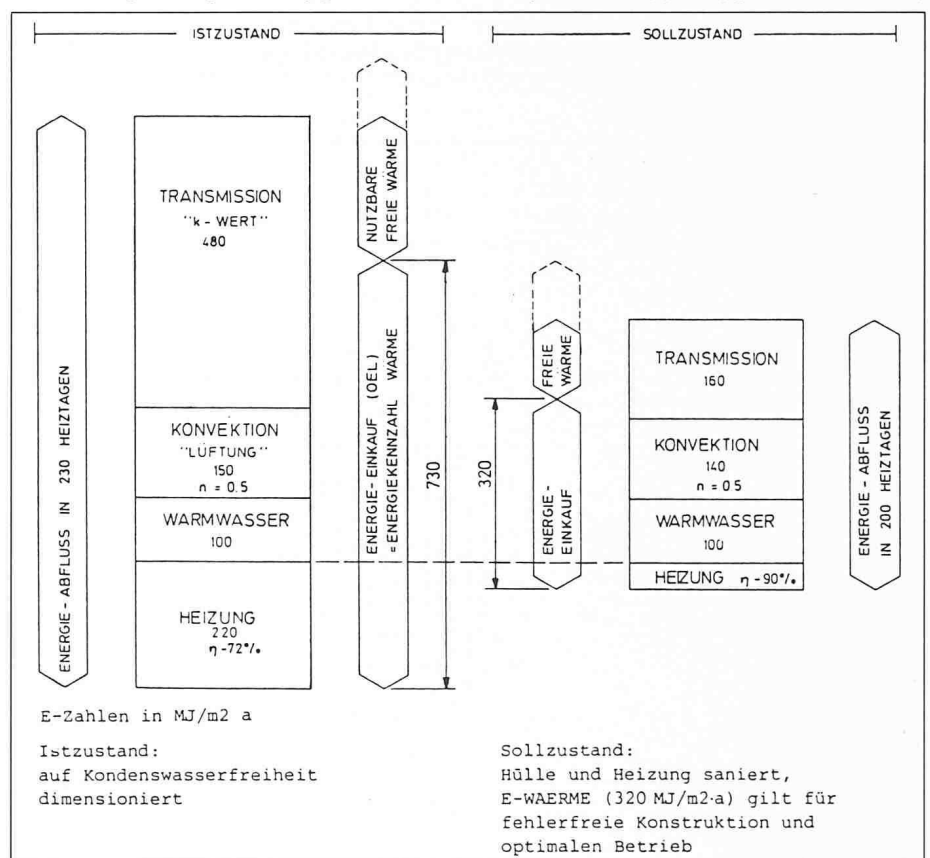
ISTZUSTAND

SOLLZUSTAND

ENERGIE - ABFLUSS IN 230 HEIZTAGEN

TRANSMISSION
"k - WERT"
480

KONVEKTION
"LÜFTUNG"
150
n = 0.5

WARMWASSER
100

HEIZUNG
220
η -72°/.

NUTZBARE FREIE WÄRME

ENERGIE - EINKAUF (OEL) = ENERGIEKENNZAHL WÄRME

730

320

FREIE WÄRME

ENERGIE - EINKAUF

TRANSMISSION
160

KONVEKTION
140
n = 0.5

WARMWASSER
100

HEIZUNG η -90°/.

ENERGIE - ABFLUSS IN 200 HEIZTAGEN

E-Zahlen in MJ/m2 a

Istzustand:
auf Kondenswasserfreiheit dimensioniert

Sollzustand:
Hülle und Heizung saniert, E-WAERME (320 MJ/m2·a) gilt für fehlerfreie Konstruktion und optimalen Betrieb